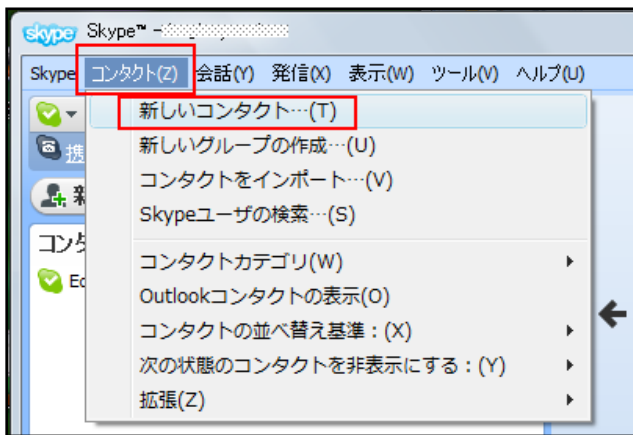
skype Skype™ - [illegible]

Skype コンタクト(Z) 会話(Y) 発信(X) 表示(W) ツール(V) ヘルプ(U)

携

新

コンタ

Ec

新しいコンタクト…(T)
新しいグループの作成…(U)
コンタクトをインポート…(V)
Skypeユーザの検索…(S)
コンタクトカテゴリ(W)
Outlookコンタクトの表示(O)
コンタクトの並べ替え基準：(X)
次の状態のコンタクトを非表示にする：(Y)
拡張(Z)